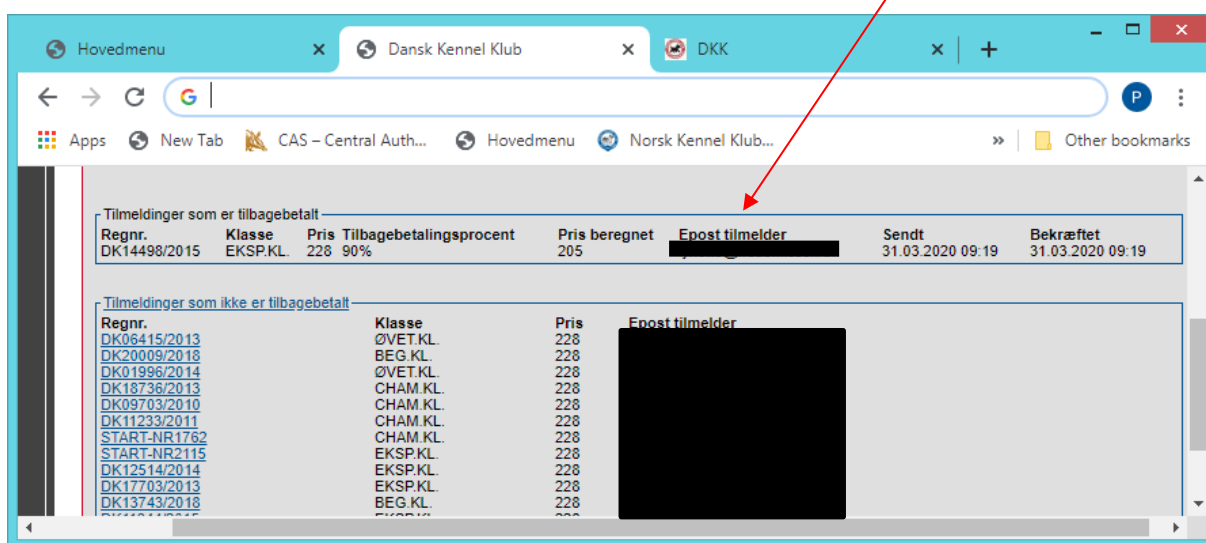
Hovedmenu
Dansk Kennel Klub
DKK

Apps   New Tab   CAS – Central Auth...   Hovedmenu   Norsk Kennel Klub...   »   Other bookmarks

Tilmeldinger som er tilbagebetalt

| Regnr. | Klasse | Pris | Tilbagebetalingsprocent | Pris beregnet | Epost tilmelder | Sendt | Bekræftet |
|---|---|---|---|---|---|---|---|
| DK14498/2015 | EKSP.KL. | 228 | 90% | 205 | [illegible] | 31.03.2020 09:19 | 31.03.2020 09:19 |

Tilmeldinger som ikke er tilbagebetalt

| Regnr. | Klasse | Pris | Epost tilmelder |
|---|---|---|---|
| DK06415/2013 | ØVET.KL. | 228 | |
| DK20009/2018 | BEG.KL. | 228 | |
| DK01996/2014 | ØVET.KL. | 228 | |
| DK18736/2013 | CHAM.KL. | 228 | |
| DK09703/2010 | CHAM.KL. | 228 | |
| DK11233/2011 | CHAM.KL. | 228 | |
| START-NR1762 | CHAM.KL. | 228 | |
| START-NR2115 | EKSP.KL. | 228 | |
| DK12514/2014 | EKSP.KL. | 228 | |
| DK17703/2013 | EKSP.KL. | 228 | |
| DK13743/2018 | BEG.KL. | 228 | |
| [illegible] | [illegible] | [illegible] | |